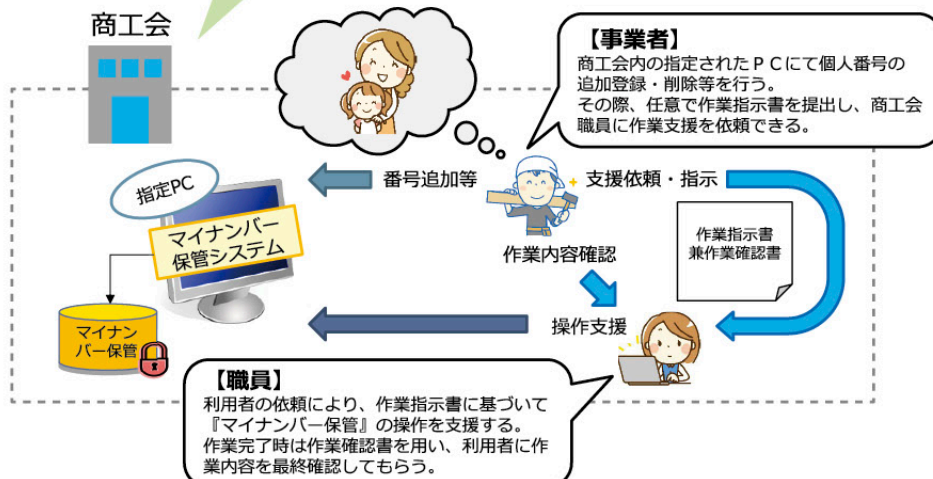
商工会

【事業者】
商工会内の指定されたＰＣにて個人番号の追加登録・削除等を行う。
その際、任意で作業指示書を提出し、商工会職員に作業支援を依頼できる。

指定PC

マイナンバー保管システム

番号追加等

支援依頼・指示

作業指示書
兼作業確認書

作業内容確認

操作支援

マイナンバー保管

【職員】
利用者の依頼により、作業指示書に基づいて『マイナンバー保管』の操作を支援する。
作業完了時は作業確認書を用い、利用者に作業内容を最終確認してもらう。